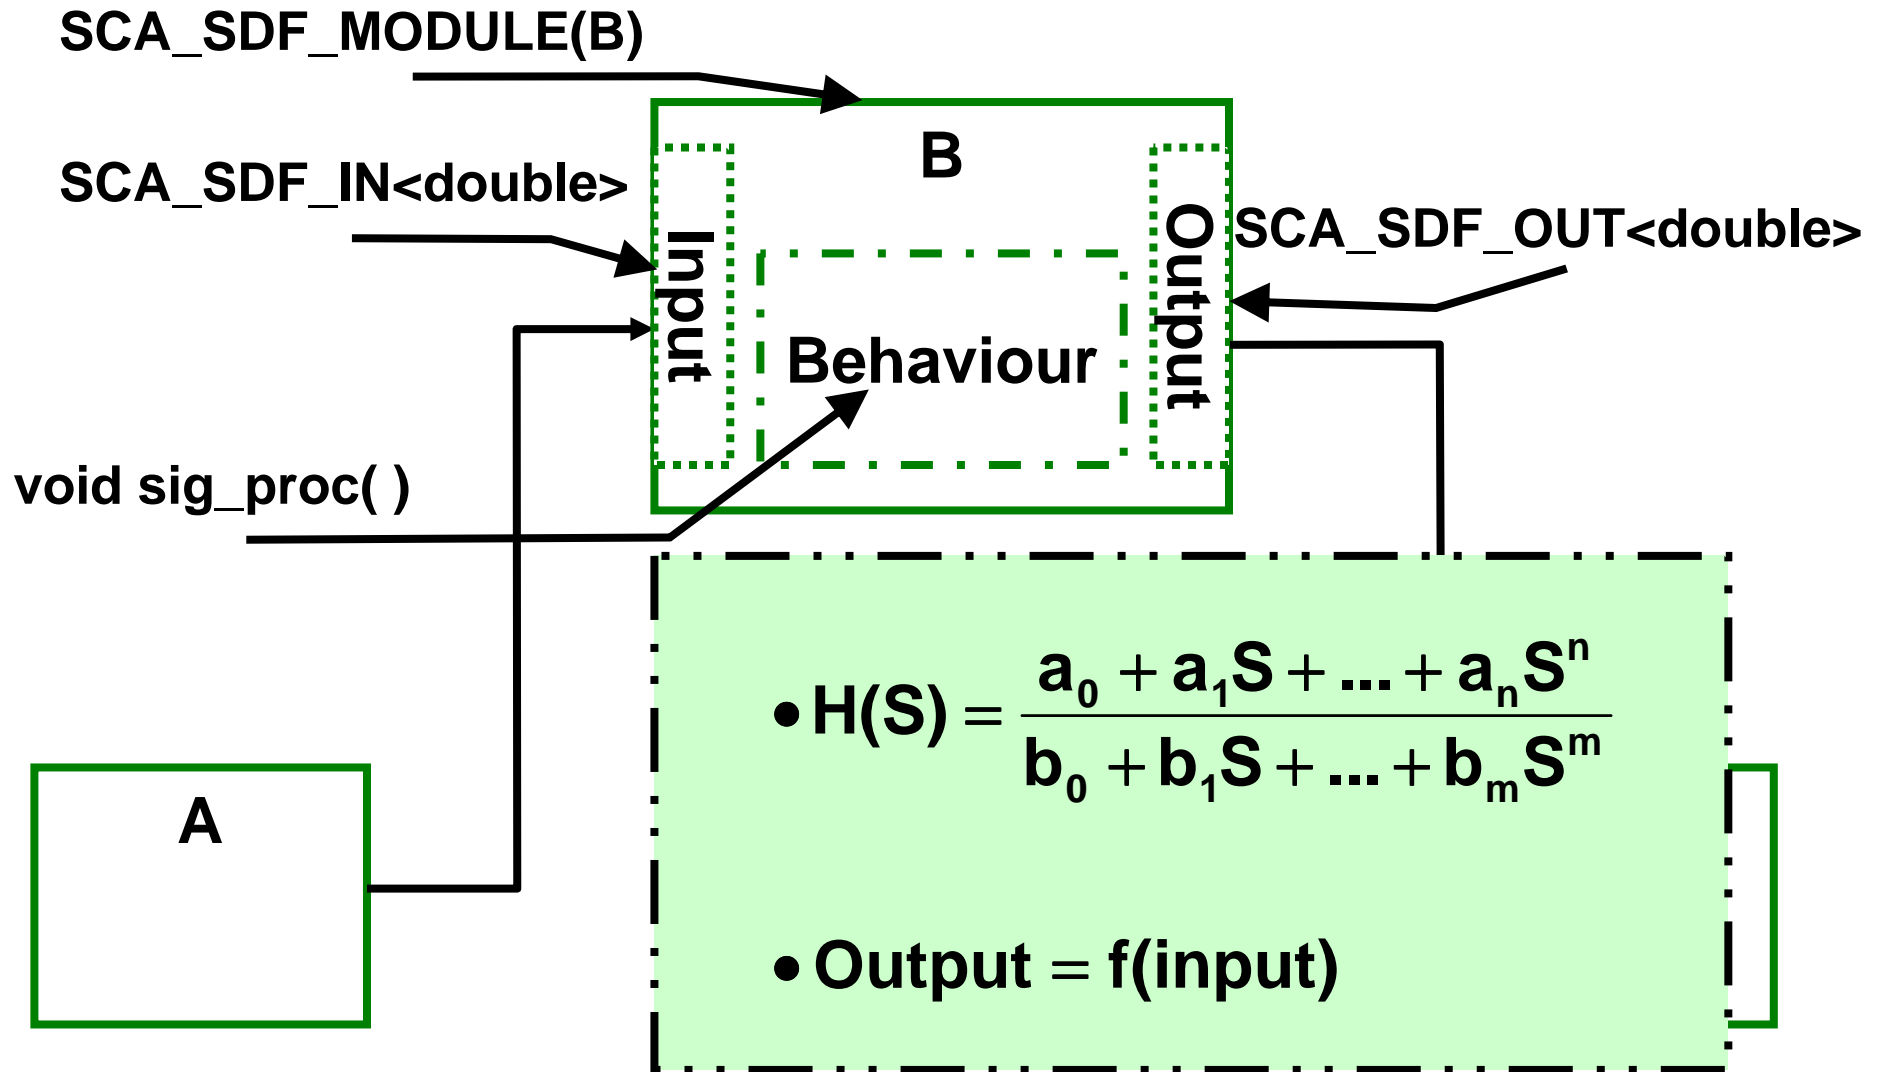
SCA_SDF_MODULE(B)

SCA_SDF_IN<double>

B

Input

Behaviour

Output

SCA_SDF_OUT<double>

void sig_proc( )

A

• $H(S) = \frac{a_0 + a_1S + ... + a_nS^n}{b_0 + b_1S + ... + b_mS^m}$

• Output = f(input)